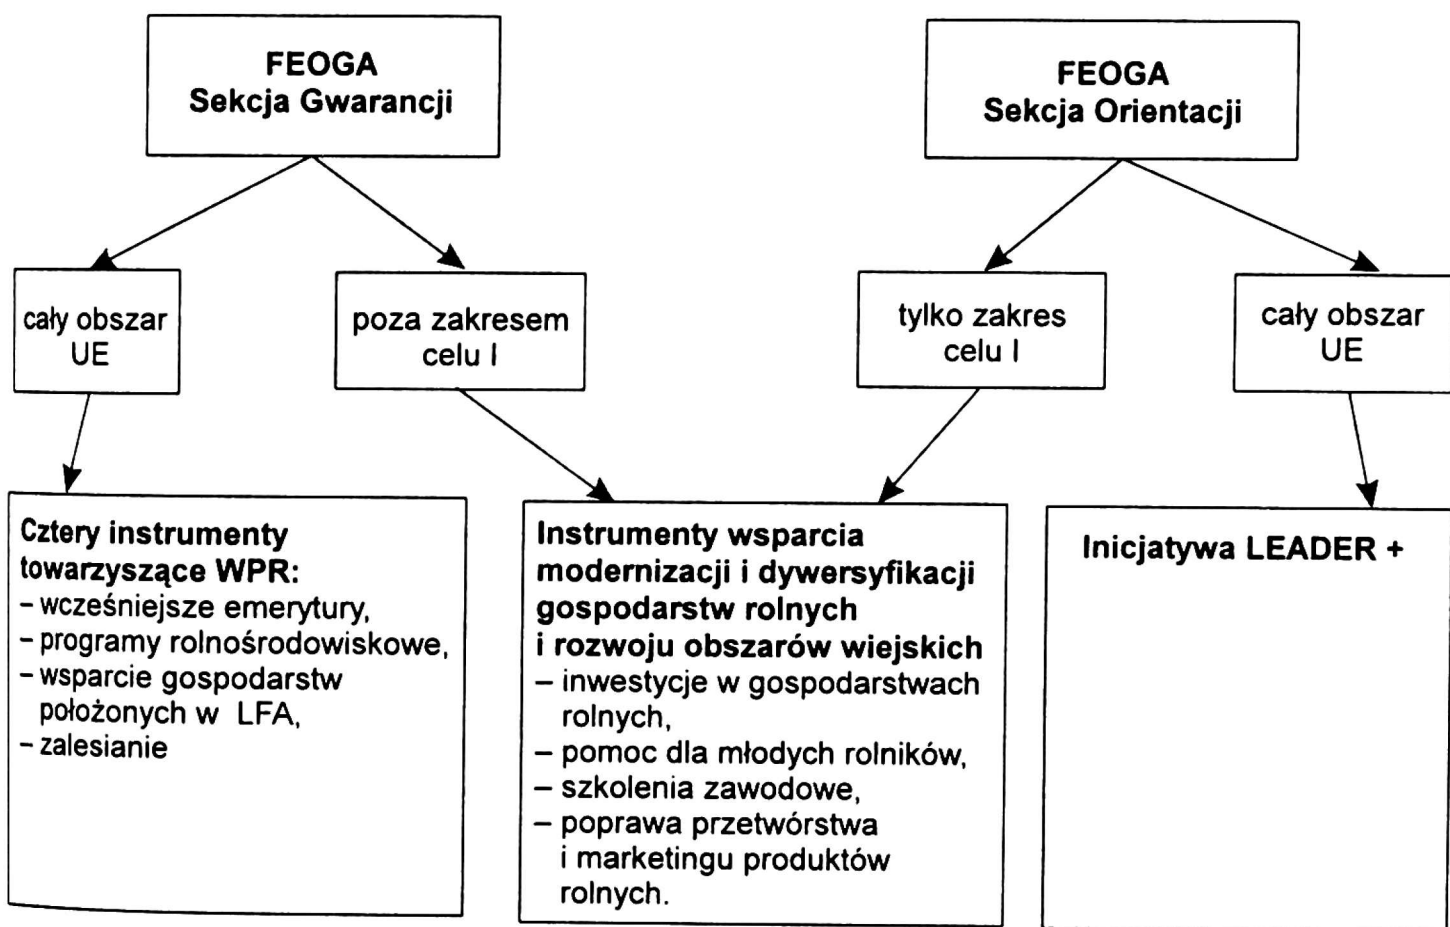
FEOGA
Sekcja Gwarancji

FEOGA
Sekcja Orientacji

cały obszar UE

poza zakresem celu I

tylko zakres celu I

cały obszar UE

Cztery instrumenty towarzyszące WPR:
- wcześniejsze emerytury,
- programy rolnośrodowiskowe,
- wsparcie gospodarstw położonych w LFA,
- zalesianie

Instrumenty wsparcia modernizacji i dywersyfikacji gospodarstw rolnych i rozwoju obszarów wiejskich
– inwestycje w gospodarstwach rolnych,
– pomoc dla młodych rolników,
– szkolenia zawodowe,
– poprawa przetwórstwa i marketingu produktów rolnych.

Inicjatywa LEADER +